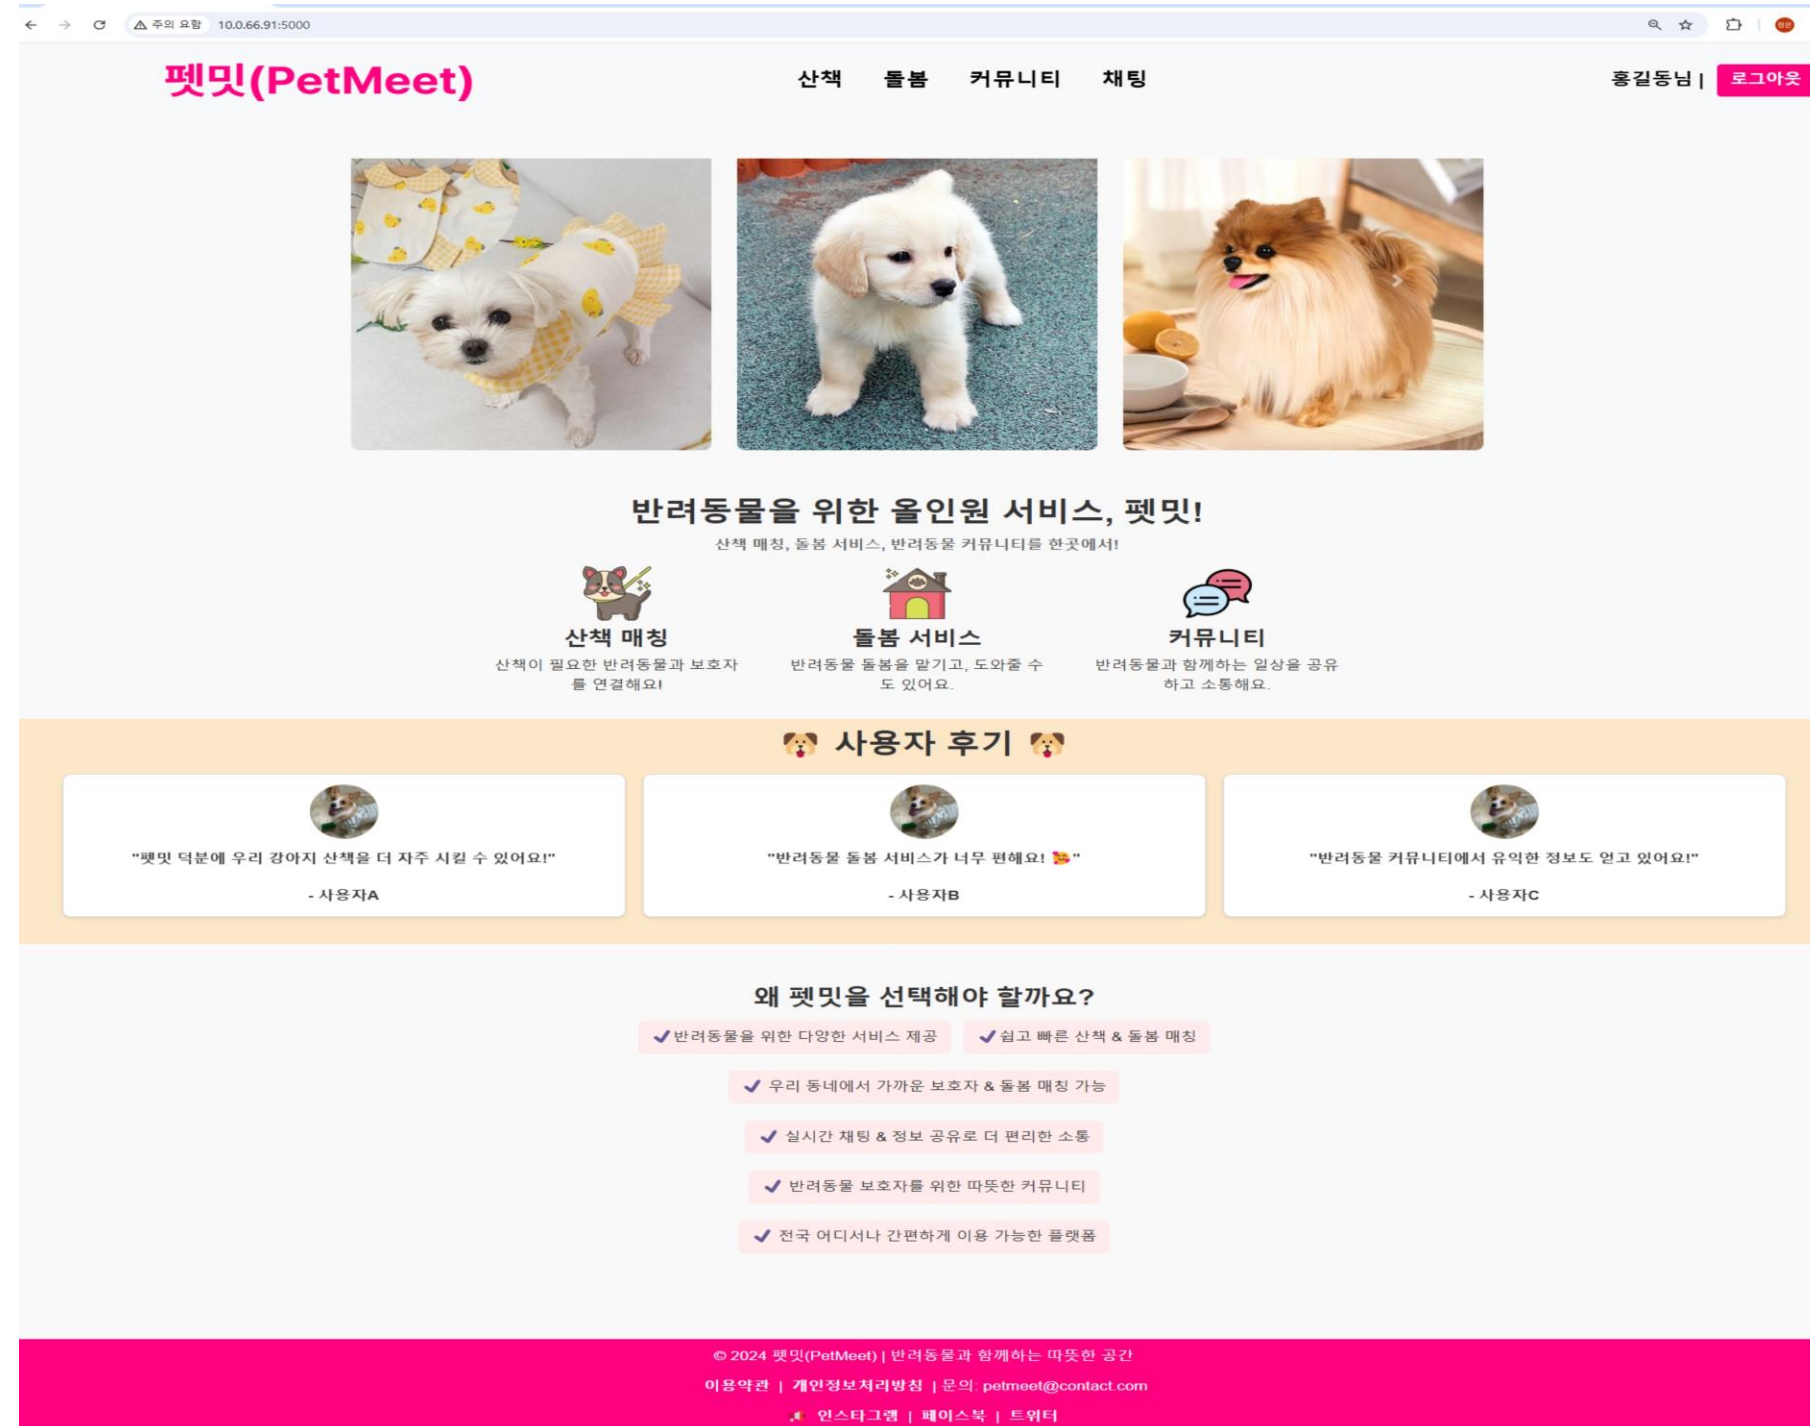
주의 요함 10.0.66.91:5000

펫밋(PetMeet)

산책 돌봄 커뮤니티 채팅

홍길동님 | 로그아웃

반려동물을 위한 올인원 서비스, 펫밋!

산책 매칭, 돌봄 서비스, 반려동물 커뮤니티를 한곳에서!

산책 매칭
산책이 필요한 반려동물과 보호자를 연결해요!

돌봄 서비스
반려동물 돌봄을 맡기고, 도와줄 수도 있어요.

커뮤니티
반려동물과 함께하는 일상을 공유하고 소통해요.

🐶 사용자 후기 🐶

"펫밋 덕분에 우리 강아지 산책을 더 자주 시킬 수 있어요!"
- 사용자A

"반려동물 돌봄 서비스가 너무 편해요! 💘"
- 사용자B

"반려동물 커뮤니티에서 유익한 정보도 얻고 있어요!"
- 사용자C

왜 펫밋을 선택해야 할까요?

✔반려동물을 위한 다양한 서비스 제공
✔쉽고 빠른 산책 & 돌봄 매칭
✔ 우리 동네에서 가까운 보호자 & 돌봄 매칭 가능
✔ 실시간 채팅 & 정보 공유로 더 편리한 소통
✔ 반려동물 보호자를 위한 따뜻한 커뮤니티
✔ 전국 어디서나 간편하게 이용 가능한 플랫폼

© 2024 펫밋(PetMeet) | 반려동물과 함께하는 따뜻한 공간

이용약관 | 개인정보처리방침 | 문의: petmeet@contact.com

인스타그램 | 페이스북 | 트위터